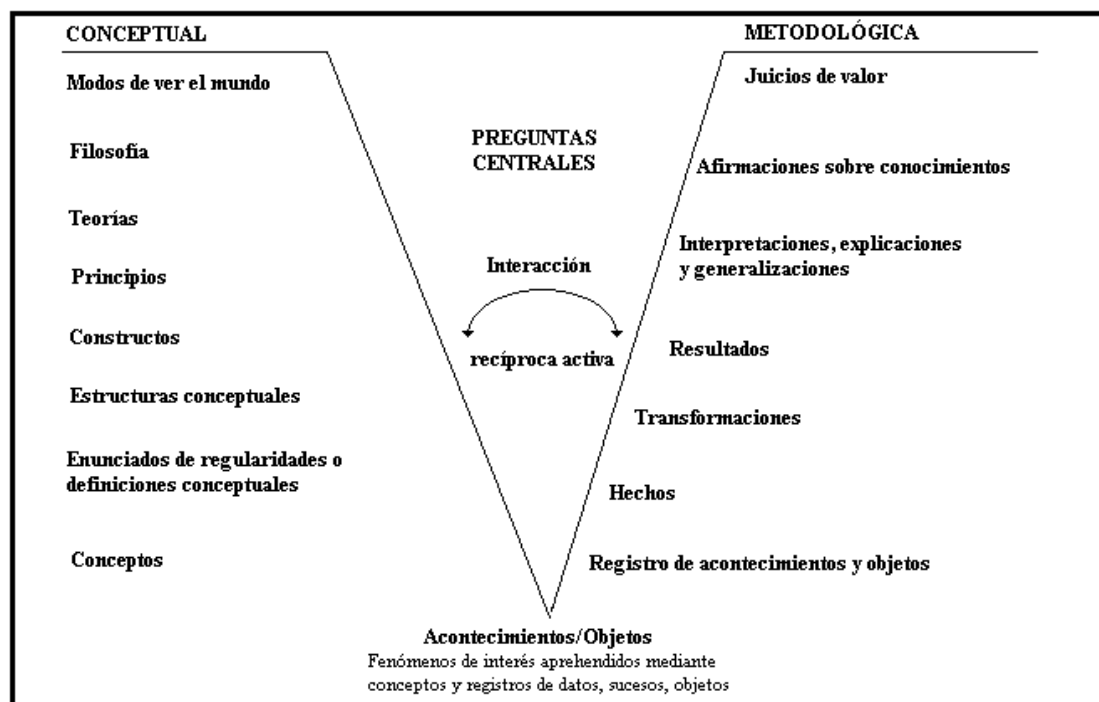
CONCEPTUAL

METODOLÓGICA

Modos de ver el mundo

Filosofía

Teorías

Principios

Constructos

Estructuras conceptuales

Enunciados de regularidades o definiciones conceptuales

Conceptos

PREGUNTAS CENTRALES

Interacción

recíproca activa

Juicios de valor

Afirmaciones sobre conocimientos

Interpretaciones, explicaciones y generalizaciones

Resultados

Transformaciones

Hechos

Registro de acontecimientos y objetos

Acontecimientos/Objetos
Fenómenos de interés aprehendidos mediante conceptos y registros de datos, sucesos, objetos